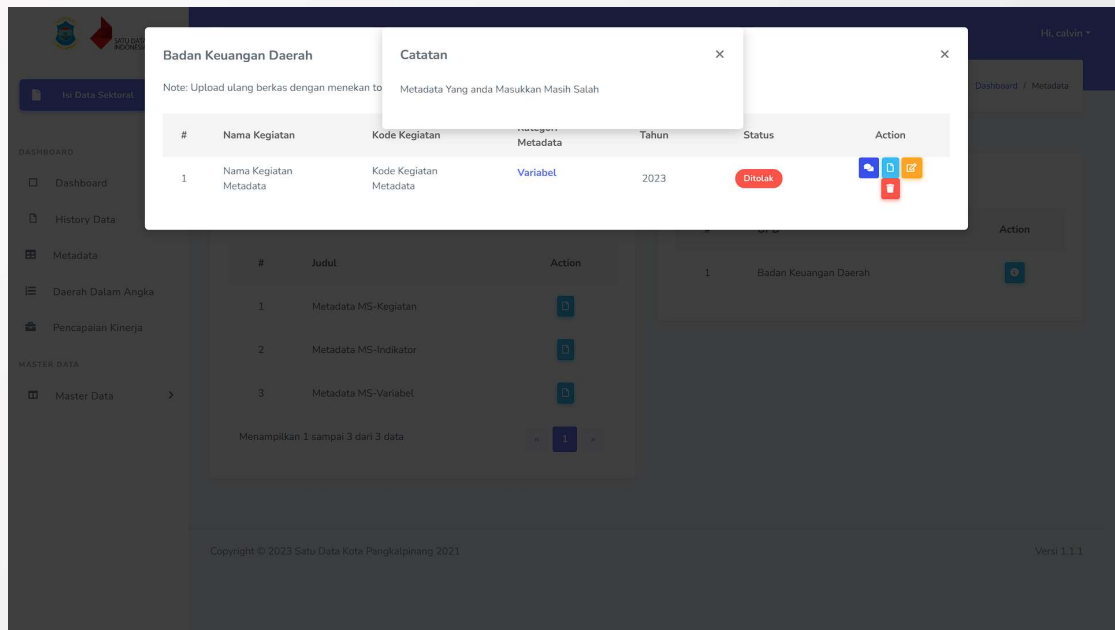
SATU DATA INDONESIA

Hi, calvin

Isi Data Sektoral

DASHBOARD

Dashboard

History Data

Metadata

Daerah Dalam Angka

Pencapaian Kinerja

MASTER DATA

Master Data

Dashboard / Metadata

Badan Keuangan Daerah

×

Note: Upload ulang berkas dengan menekan to

Catatan

×

Metadata Yang anda Masukkan Masih Salah

| # | Nama Kegiatan | Kode Kegiatan | Kategori Metadata | Tahun | Status | Action |
|---|---|---|---|---|---|---|
| 1 | Nama Kegiatan Metadata | Kode Kegiatan Metadata | Variabel | 2023 | Ditolak | |

| # | Judul | Action |
|---|---|---|
| 1 | Metadata MS-Kegiatan | |
| 2 | Metadata MS-Indikator | |
| 3 | Metadata MS-Variabel | |

Menampilkan 1 sampai 3 dari 3 data

« 1 »

| # | OPD | Action |
|---|---|---|
| 1 | Badan Keuangan Daerah | |

Copyright © 2023 Satu Data Kota Pangkalpinang 2021

Versi 1.1.1